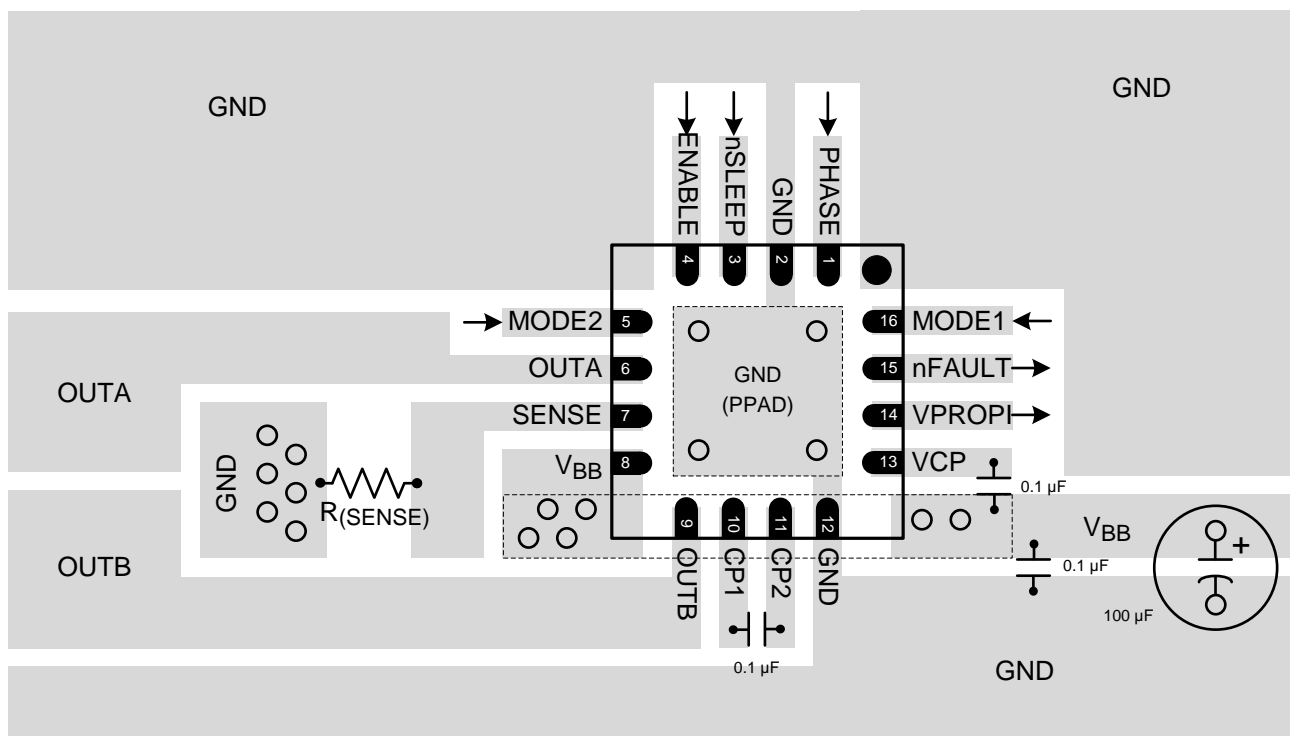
GND

GND

ENABLE
nSLEEP
GND
PHASE
4
3
2
1

MODE2 5
OUTA 6
SENSE 7
$V_{BB}$ 8

16 MODE1
15 nFAULT
14 VPROPI
13 VCP

GND
(PPAD)

OUTA

GND
$R_{(SENSE)}$

0.1 µF

$V_{BB}$

OUTB

9
10
11
12
OUTB
CP1
CP2
GND

0.1 µF

100 µF

0.1 µF

GND